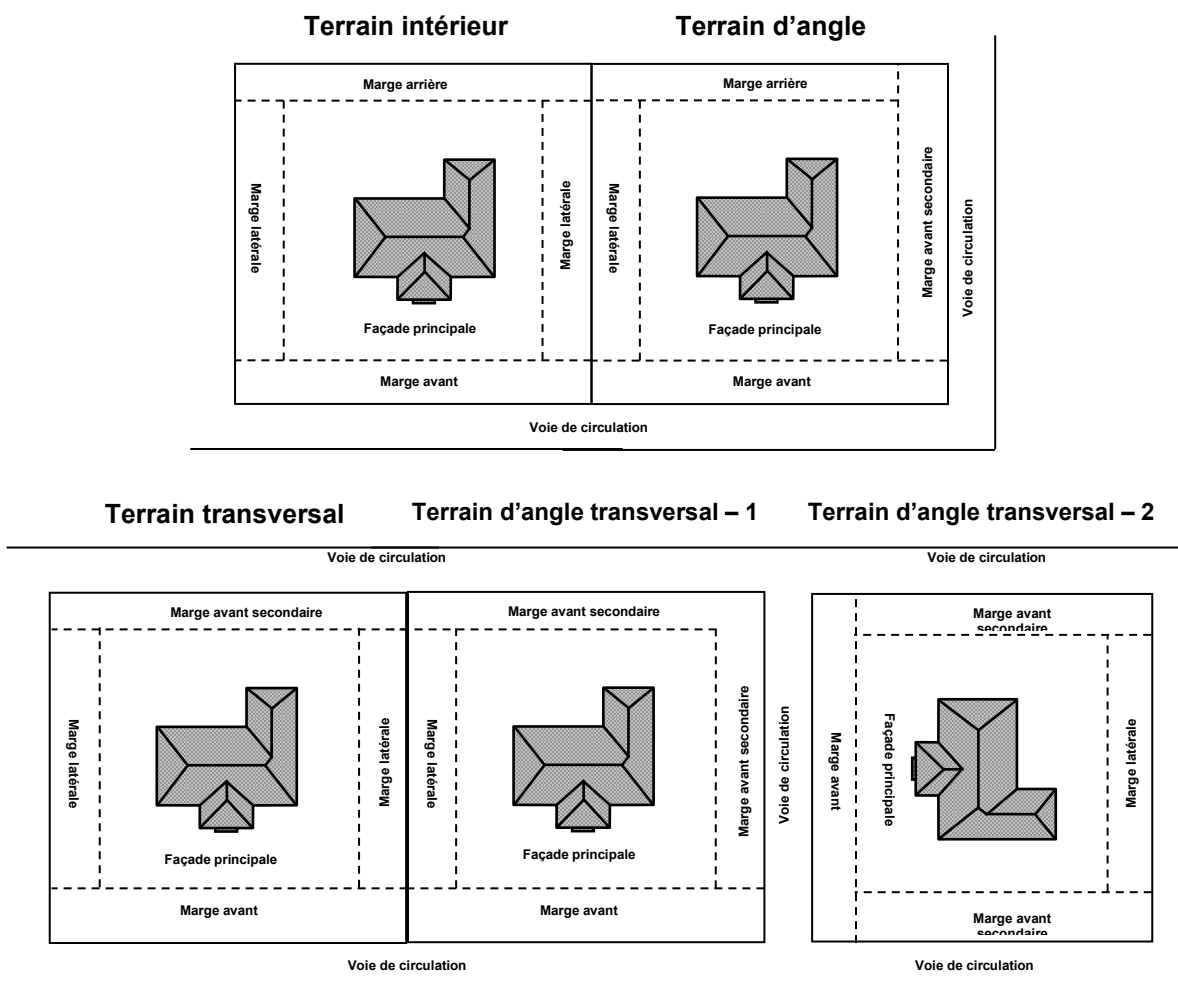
Terrain intérieur

Terrain d'angle

Marge arrière

Marge latérale

Marge latérale

Façade principale

Marge avant

Marge arrière

Marge latérale

Façade principale

Marge avant secondaire

Marge avant

Voie de circulation

Voie de circulation

Terrain transversal

Terrain d'angle transversal – 1

Terrain d'angle transversal – 2

Voie de circulation

Marge avant secondaire

Marge latérale

Marge latérale

Façade principale

Marge avant

Marge avant secondaire

Marge latérale

Façade principale

Marge avant secondaire

Marge avant

Voie de circulation

Voie de circulation

Voie de circulation

Marge avant secondaire

Marge avant

Façade principale

Marge latérale

Marge avant secondaire

Voie de circulation